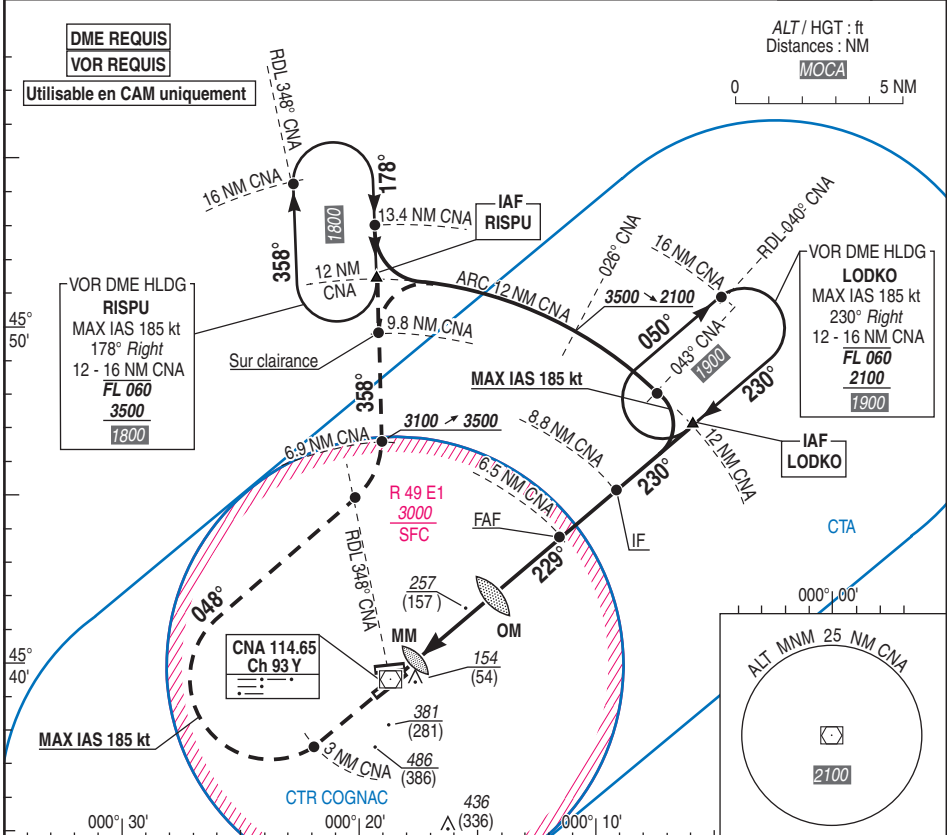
DME REQUIS
VOR REQUIS
Utilisable en CAM uniquement

ALT / HGT : ft
Distances : NM
MOCA
0
5 NM

RDL 348° CNA
16 NM CNA
178°
1800
13.4 NM CNA
IAF
RISPU
358°
12 NM
CNA
VOR DME HLDG
RISPU
MAX IAS 185 kt
178° Right
12 - 16 NM CNA
FL 060
3500
1800
9.8 NM CNA
Sur clairance
358°
ARC 12 NM CNA
026° CNA
16 NM CNA
RDL 040° CNA
3500 ↗ 2100
050°
043° CNA
1900
230°
VOR DME HLDG
LODKO
MAX IAS 185 kt
230° Right
12 - 16 NM CNA
FL 060
2100
1900
MAX IAS 185 kt
IAF
LODKO
12 NM CNA
45°
50'
3100 ↗ 3500
6.9 NM CNA
8.8 NM CNA
6.5 NM CNA
230°
R 49 E1
3000
SFC
FAF
IF
229°
CTA
RDL 348° CNA
257
(157)
048°
OM
MM
CNA 114.65
Ch 93 Y
154
(54)
45°
40'
381
(281)
MAX IAS 185 kt
3 NM CNA
486
(386)
CTR COGNAC
436
(336)
000° 30'
000° 20'
000° 10'
000° 00'
ALT MNM 25 NM CNA
2100